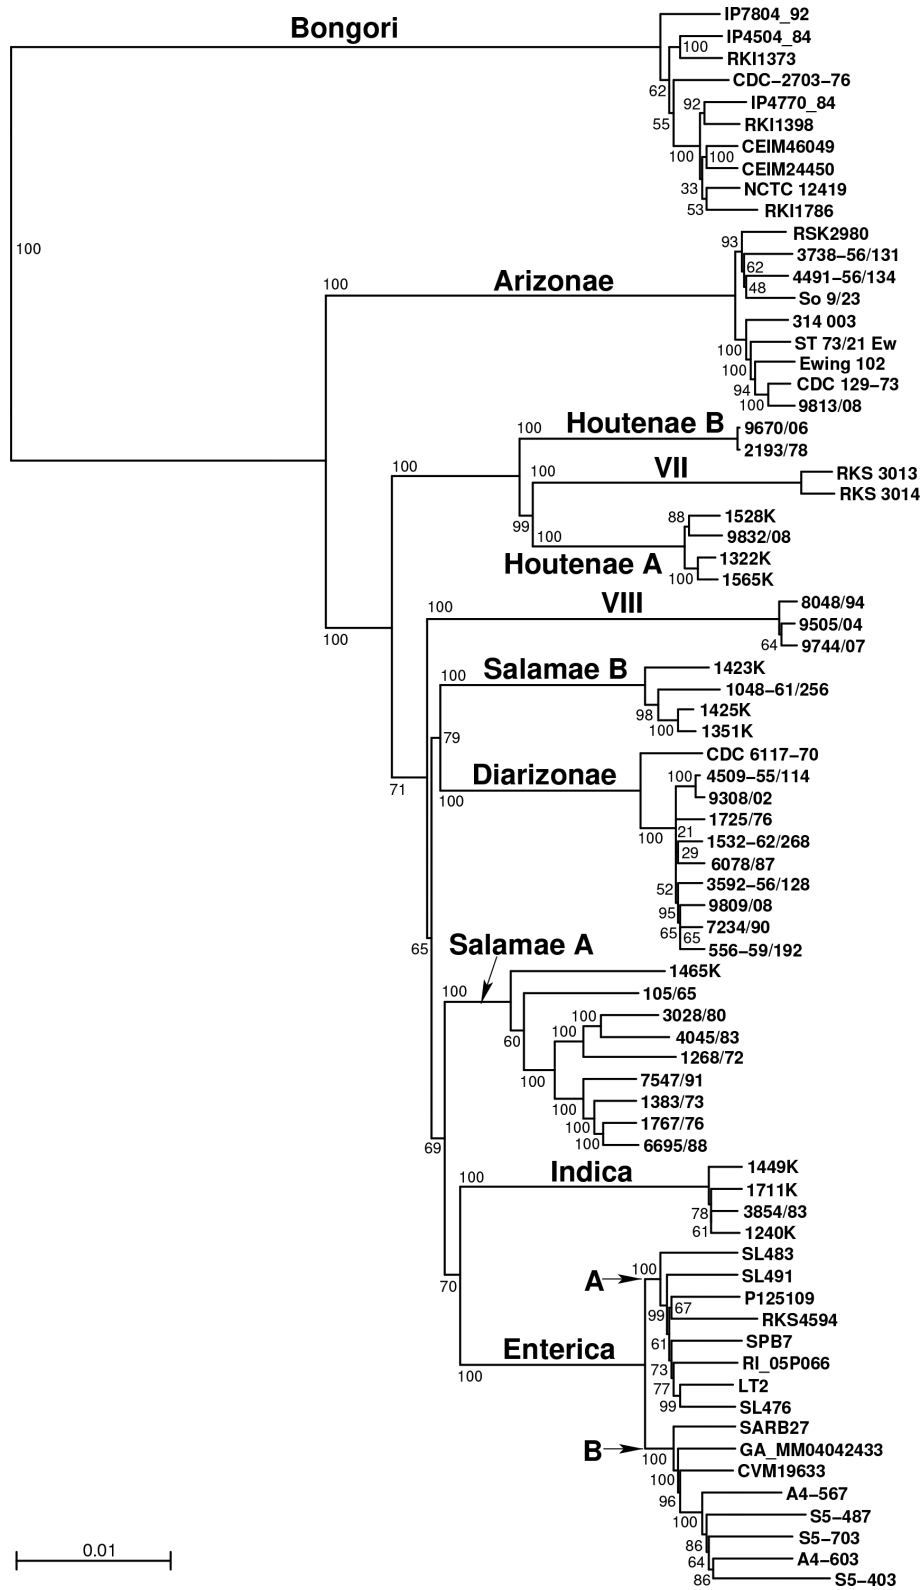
Bongori
IP7804_92
IP4504_84
100
RKI1373
62
CDC-2703-76
55
92
IP4770_84
RKI1398
100
CEIM46049
100
CEIM24450
33
NCTC 12419
53
RKI1786
100
RSK2980
93
3738-56/131
62
4491-56/134
48
So 9/23
100
Arizonae
314 003
100
ST 73/21 Ew
Ewing 102
94
CDC 129-73
100
9813/08
100
Houtenae B
9670/06
2193/78
100
100
VII
RKS 3013
RKS 3014
99
100
88
1528K
9832/08
Houtenae A
1322K
100
1565K
100
100
VIII
8048/94
9505/04
64
9744/07
100
Salamae B
1423K
1048-61/256
98
1425K
100
1351K
79
Diarizonae
CDC 6117-70
100
4509-55/114
9308/02
71
100
100
1725/76
21
1532-62/268
29
6078/87
52
3592-56/128
95
9809/08
65
7234/90
65
556-59/192
65
Salamae A
1465K
100
105/65
60
100
3028/80
100
4045/83
1268/72
100
7547/91
100
1383/73
100
1767/76
100
6695/88
69
100
Indica
1449K
1711K
78
3854/83
61
1240K
100
SL483
A
SL491
99
67
P125109
RKS4594
61
SPB7
70
Enterica
73
RI_05P066
100
77
LT2
99
SL476
SARB27
B
100
GA_MM04042433
100
CVM19633
96
A4-567
100
S5-487
86
S5-703
64
A4-603
86
S5-403
0.01